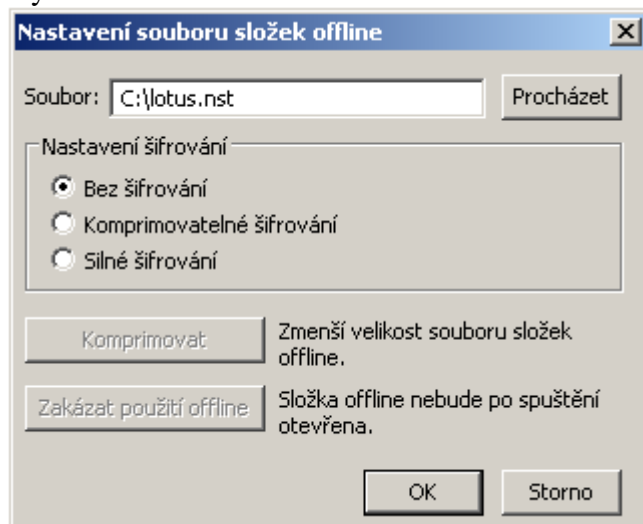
Nastavení souboru složek offline

×

Soubor: C:\lotus.nst

Procházet

Nastavení šifrování

Bez šifrování

Komprimovatelné šifrování

Silné šifrování

Komprimovat

Zmenší velikost souboru složek offline.

Zakázat použití offline

Složka offline nebude po spuštění otevřena.

OK

Storno